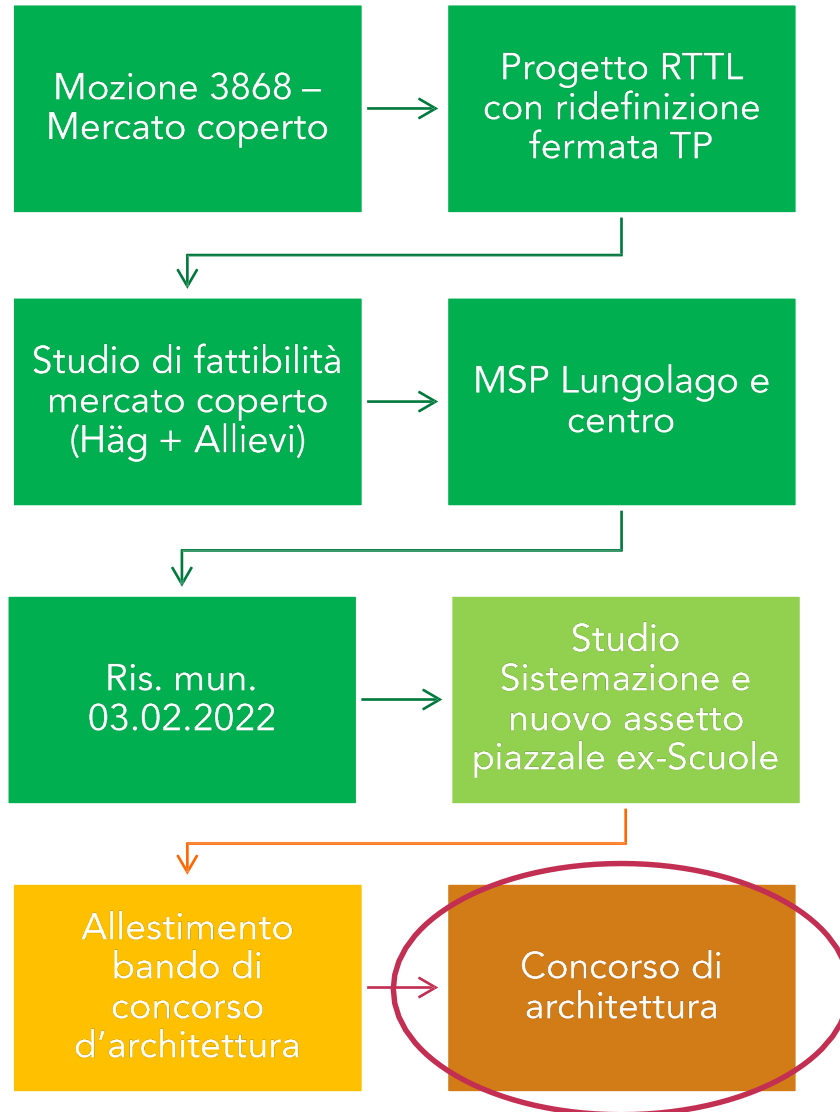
Mozione 3868 – Mercato coperto

Progetto RTTL con ridefinizione fermata TP

Studio di fattibilità mercato coperto (Häg + Allievi)

MSP Lungolago e centro

Ris. mun. 03.02.2022

Studio Sistemazione e nuovo assetto piazzale ex-Scuole

Allestimento bando di concorso d’architettura

Concorso di architettura